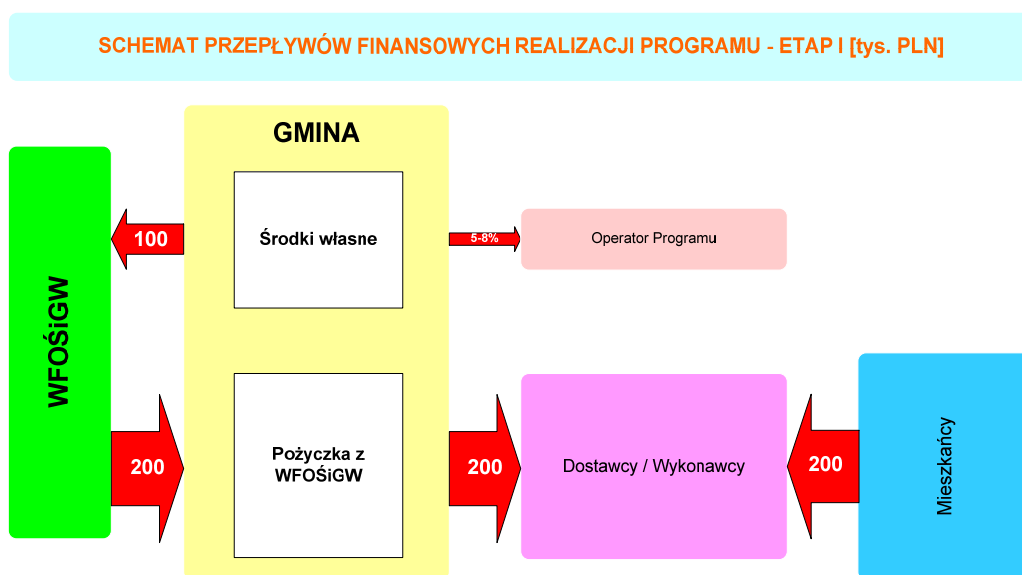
SCHEMAT PRZEPŁYWÓW FINANSOWYCH REALIZACJI PROGRAMU - ETAP I [tys. PLN]

GMINA

WFOŚiGW

100

Środki własne

5-8%

Operator Programu

200

Pożyczka z WFOŚiGW

200

Dostawcy / Wykonawcy

200

Mieszkańcy